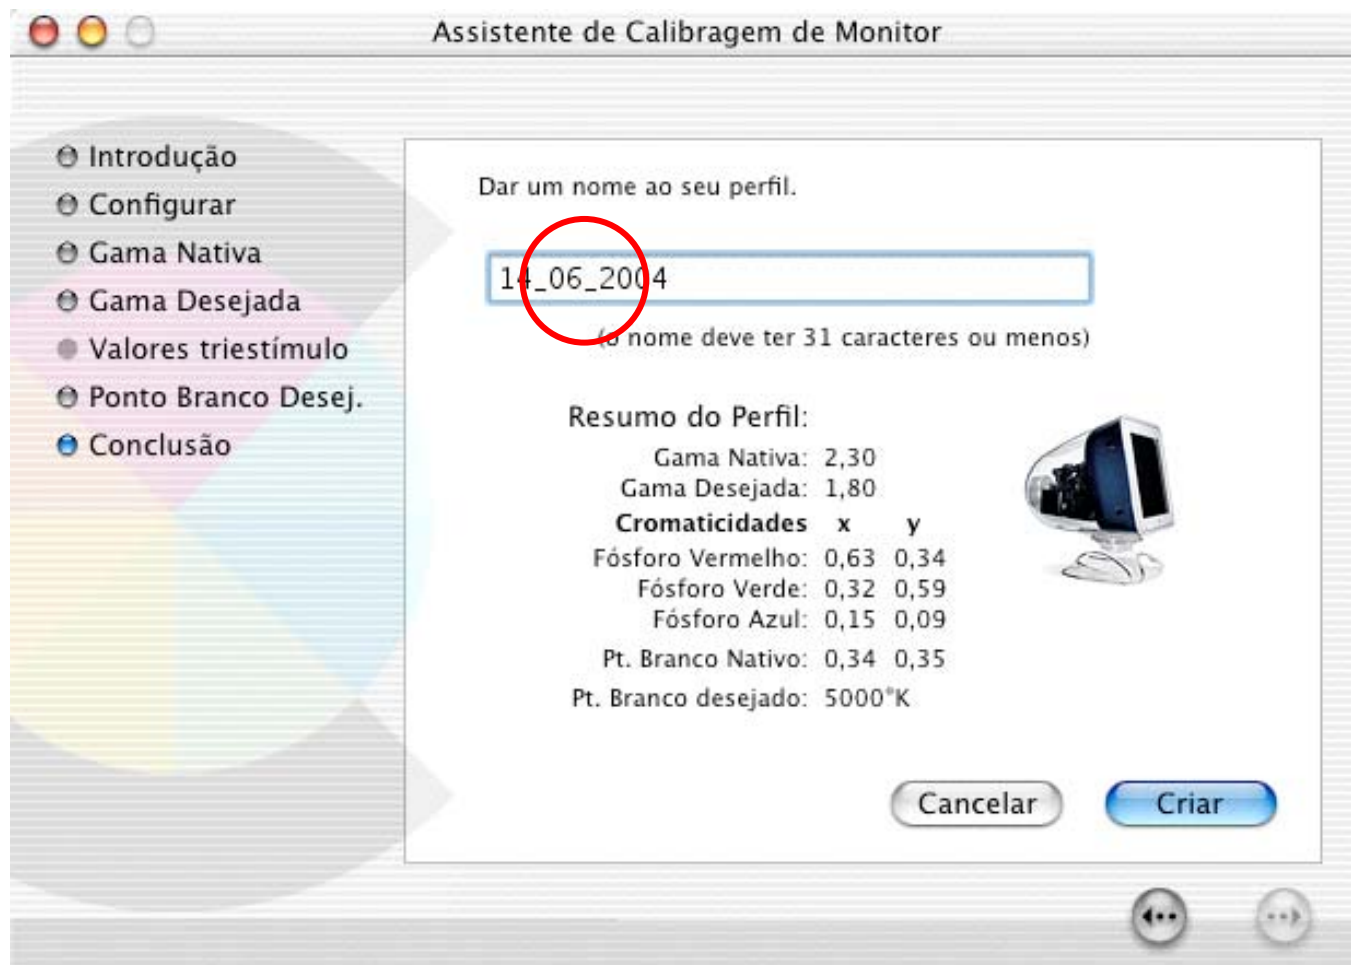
Assistente de Calibragem de Monitor

Introdução
Configurar
Gama Nativa
Gama Desejada
Valores triestímulo
Ponto Branco Desej.
Conclusão

Dar um nome ao seu perfil.

14_06_2004

(o nome deve ter 31 caracteres ou menos)

Resumo do Perfil:

| | | |
|---|---|---|
| Gama Nativa: | 2,30 | |
| Gama Desejada: | 1,80 | |
| **Cromaticidades** | **x** | **y** |
| Fósforo Vermelho: | 0,63 | 0,34 |
| Fósforo Verde: | 0,32 | 0,59 |
| Fósforo Azul: | 0,15 | 0,09 |
| Pt. Branco Nativo: | 0,34 | 0,35 |
| Pt. Branco desejado: | 5000°K | |

Cancelar
Criar